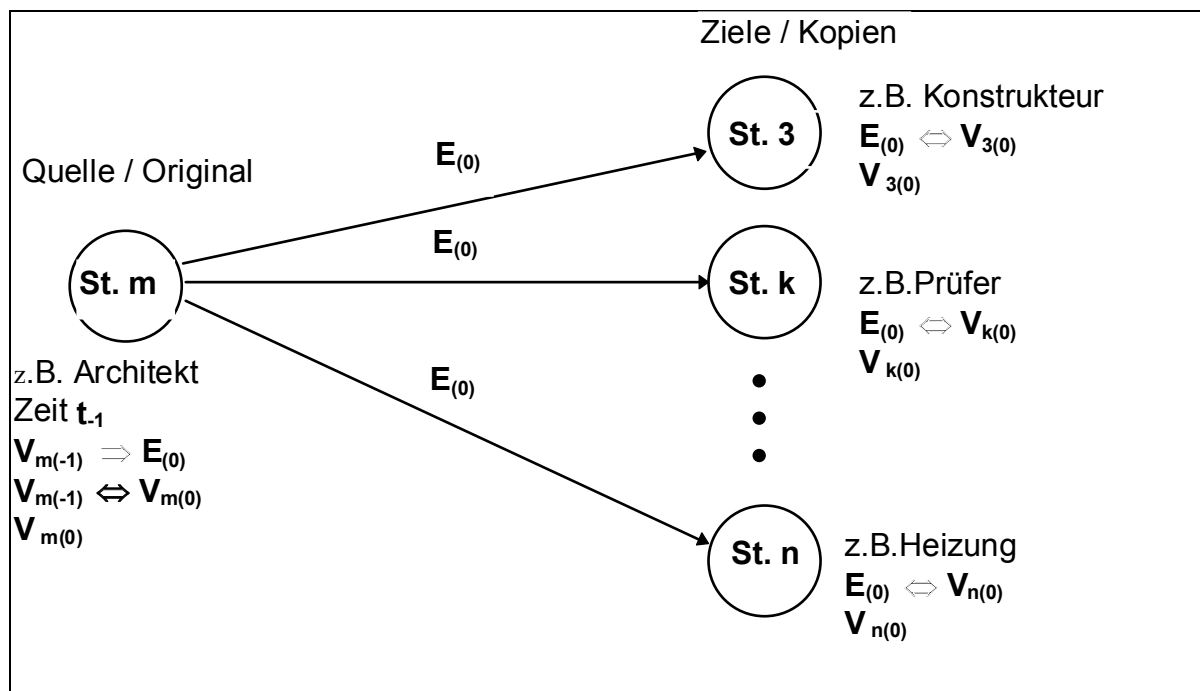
Ziele / Kopien

Quelle / Original

St. m

z.B. Architekt
Zeit $\mathbf{t_{-1}}$
$\mathbf{V_{m(-1)}} \Rightarrow \mathbf{E_{(0)}}$
$\mathbf{V_{m(-1)}} \Leftrightarrow \mathbf{V_{m(0)}}$
$\mathbf{V_{m(0)}}$

$\mathbf{E_{(0)}}$

$\mathbf{E_{(0)}}$

$\mathbf{E_{(0)}}$

St. 3

z.B. Konstrukteur
$\mathbf{E_{(0)}} \Leftrightarrow \mathbf{V_{3(0)}}$
$\mathbf{V_{3(0)}}$

St. k

z.B.Prüfer
$\mathbf{E_{(0)}} \Leftrightarrow \mathbf{V_{k(0)}}$
$\mathbf{V_{k(0)}}$

St. n

z.B.Heizung
$\mathbf{E_{(0)}} \Leftrightarrow \mathbf{V_{n(0)}}$
$\mathbf{V_{n(0)}}$